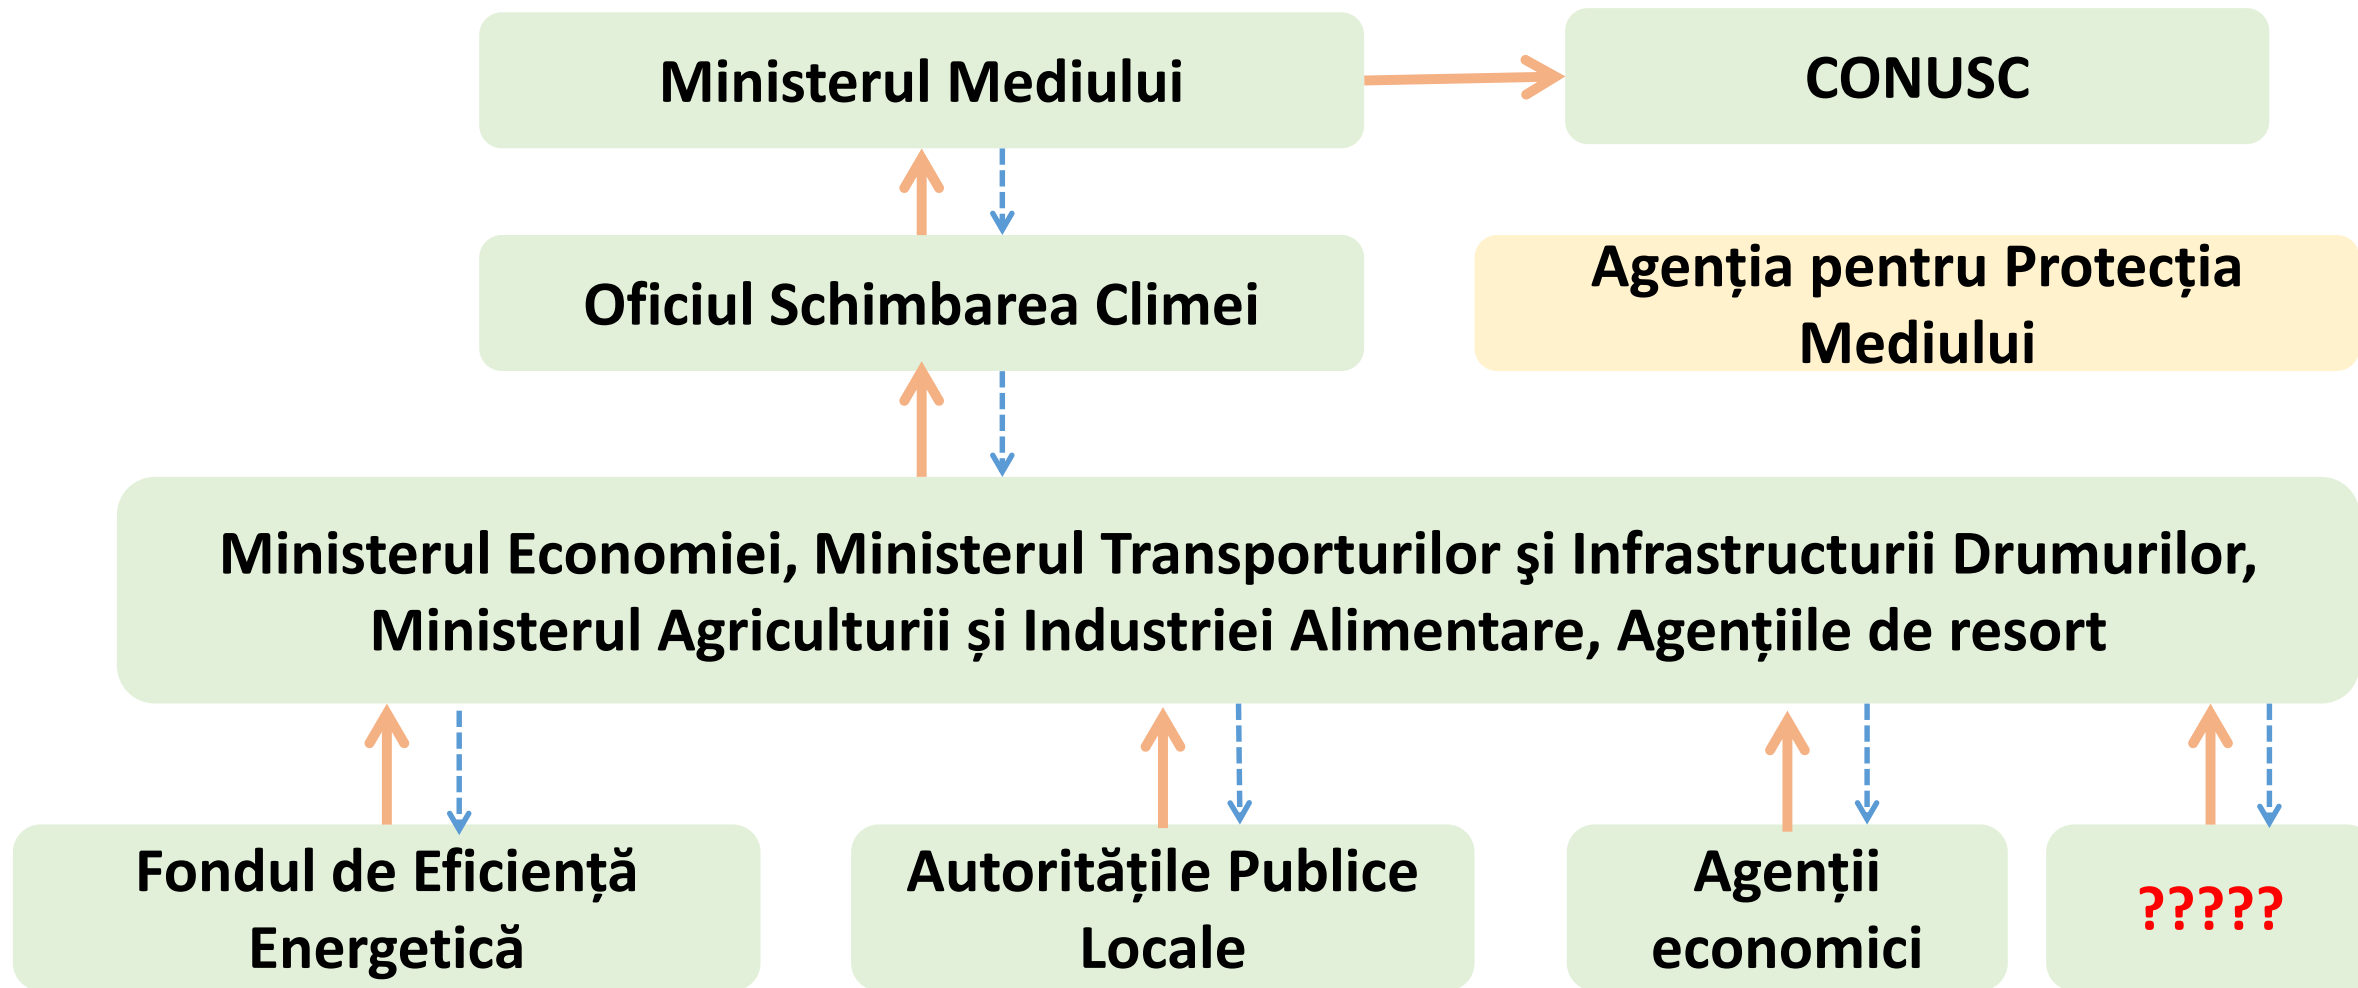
Ministerul Mediului

CONUSC

Oficiul Schimbarea Climei

Agenția pentru Protecția Mediului

Ministerul Economiei, Ministerul Transporturilor şi Infrastructurii Drumurilor, Ministerul Agriculturii și Industriei Alimentare, Agențiile de resort

Fondul de Eficiență Energetică

Autoritățile Publice Locale

Agenții economici

?????